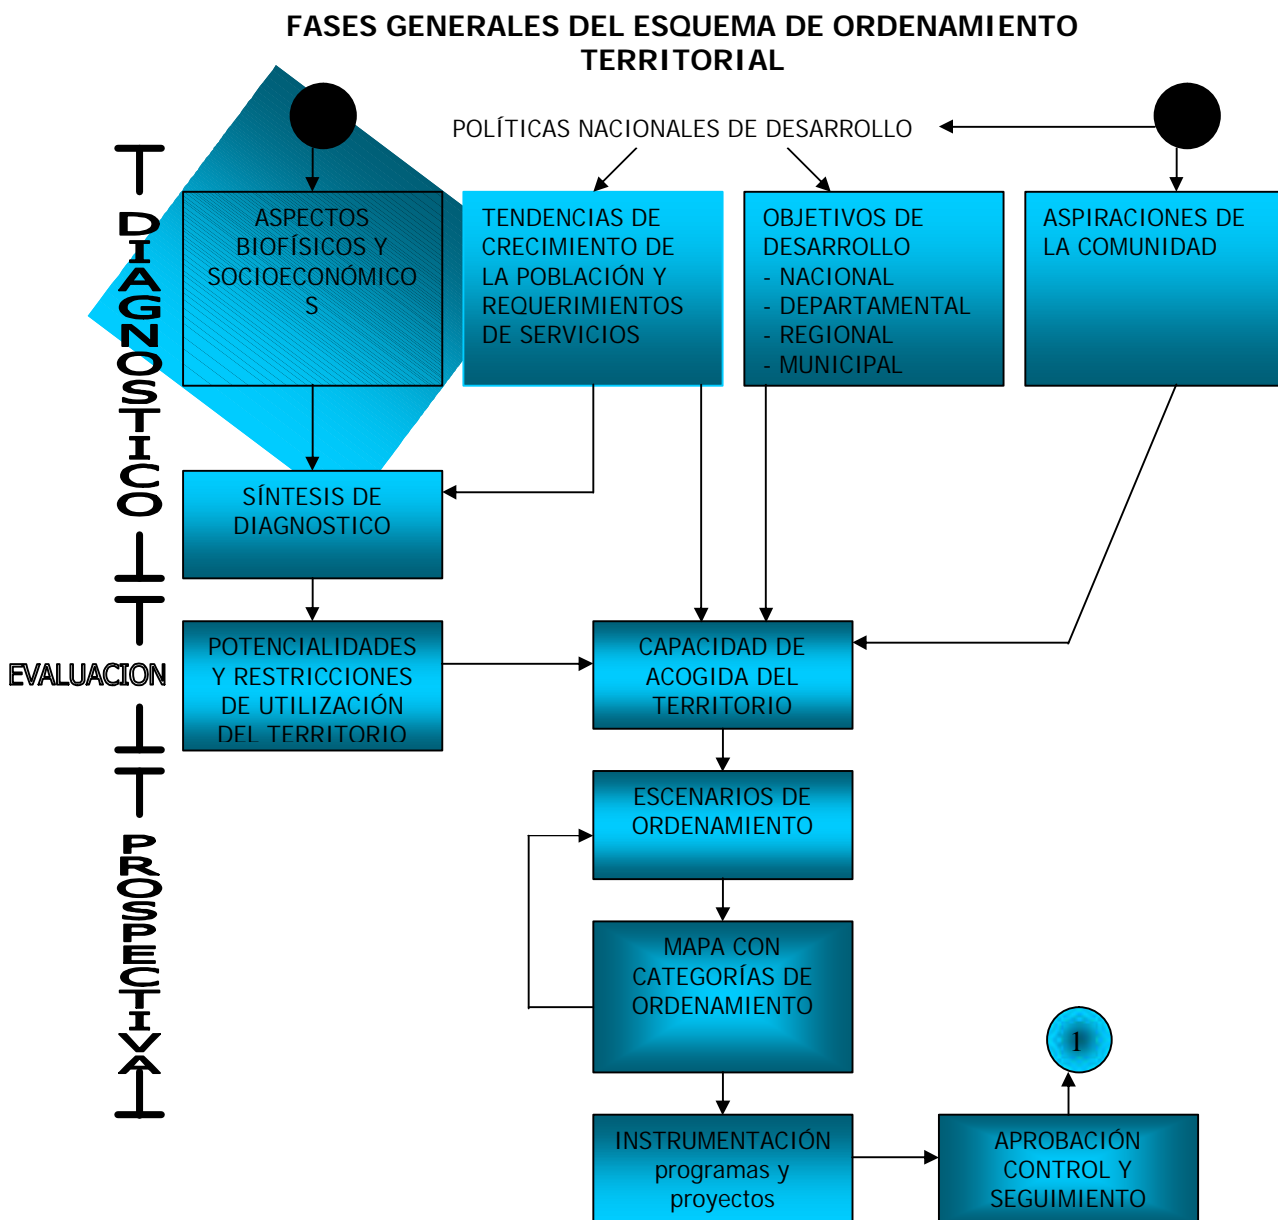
FASES GENERALES DEL ESQUEMA DE ORDENAMIENTO TERRITORIAL

POLÍTICAS NACIONALES DE DESARROLLO

DIAGNOSTICO

ASPECTOS BIOFÍSICOS Y SOCIOECONÓMICO S

TENDENCIAS DE CRECIMIENTO DE LA POBLACIÓN Y REQUERIMIENTOS DE SERVICIOS

OBJETIVOS DE DESARROLLO
- NACIONAL
- DEPARTAMENTAL
- REGIONAL
- MUNICIPAL

ASPIRACIONES DE LA COMUNIDAD

SÍNTESIS DE DIAGNOSTICO

EVALUACION

POTENCIALIDADES Y RESTRICCIONES DE UTILIZACIÓN DEL TERRITORIO

CAPACIDAD DE ACOGIDA DEL TERRITORIO

PROSPECTIVA

ESCENARIOS DE ORDENAMIENTO

MAPA CON CATEGORÍAS DE ORDENAMIENTO

1

INSTRUMENTACIÓN programas y proyectos

APROBACIÓN CONTROL Y SEGUIMIENTO